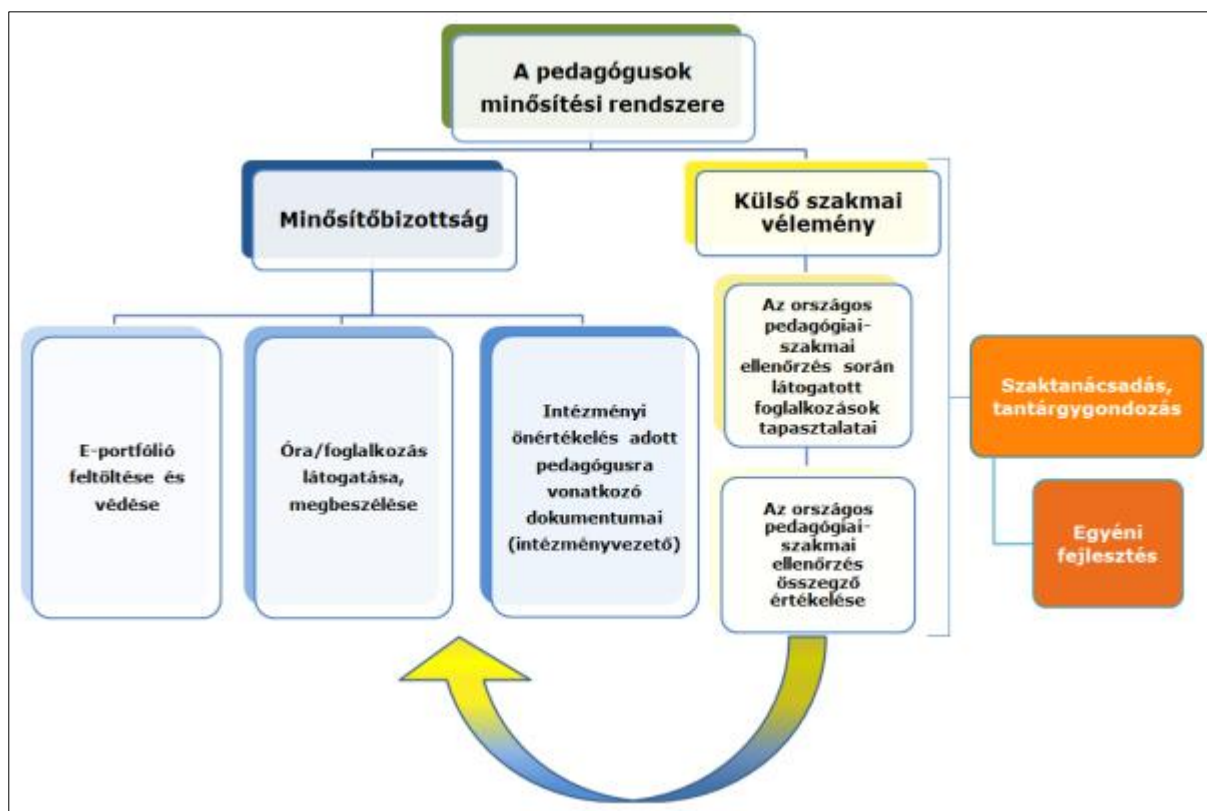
A pedagógusok minősítési rendszere

Minősítőbizottság

Külső szakmai vélemény

E-portfólió feltöltése és védése

Óra/foglalkozás látogatása, megbeszélése

Intézményi önértékelés adott pedagógusra vonatkozó dokumentumai (intézményvezető)

Az országos pedagógiai-szakmai ellenőrzés során látogatott foglalkozások tapasztalatai

Az országos pedagógiai-szakmai ellenőrzés összegző értékelése

Szaktanácsadás, tantárgygondozás

Egyéni fejlesztés